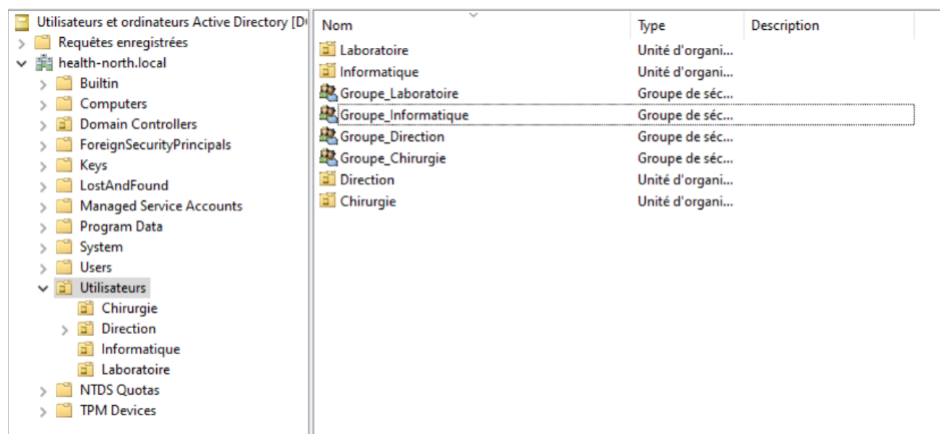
Utilisateurs et ordinateurs Active Directory [D
Requêtes enregistrées
health-north.local
Builtin
Computers
Domain Controllers
ForeignSecurityPrincipals
Keys
LostAndFound
Managed Service Accounts
Program Data
System
Users
Utilisateurs
Chirurgie
Direction
Informatique
Laboratoire
NTDS Quotas
TPM Devices

| Nom | Type | Description |
|---|---|---|
| Laboratoire | Unité d'organi... | |
| Informatique | Unité d'organi... | |
| Groupe_Laboratoire | Groupe de séc... | |
| Groupe_Informatique | Groupe de séc... | |
| Groupe_Direction | Groupe de séc... | |
| Groupe_Chirurgie | Groupe de séc... | |
| Direction | Unité d'organi... | |
| Chirurgie | Unité d'organi... | |